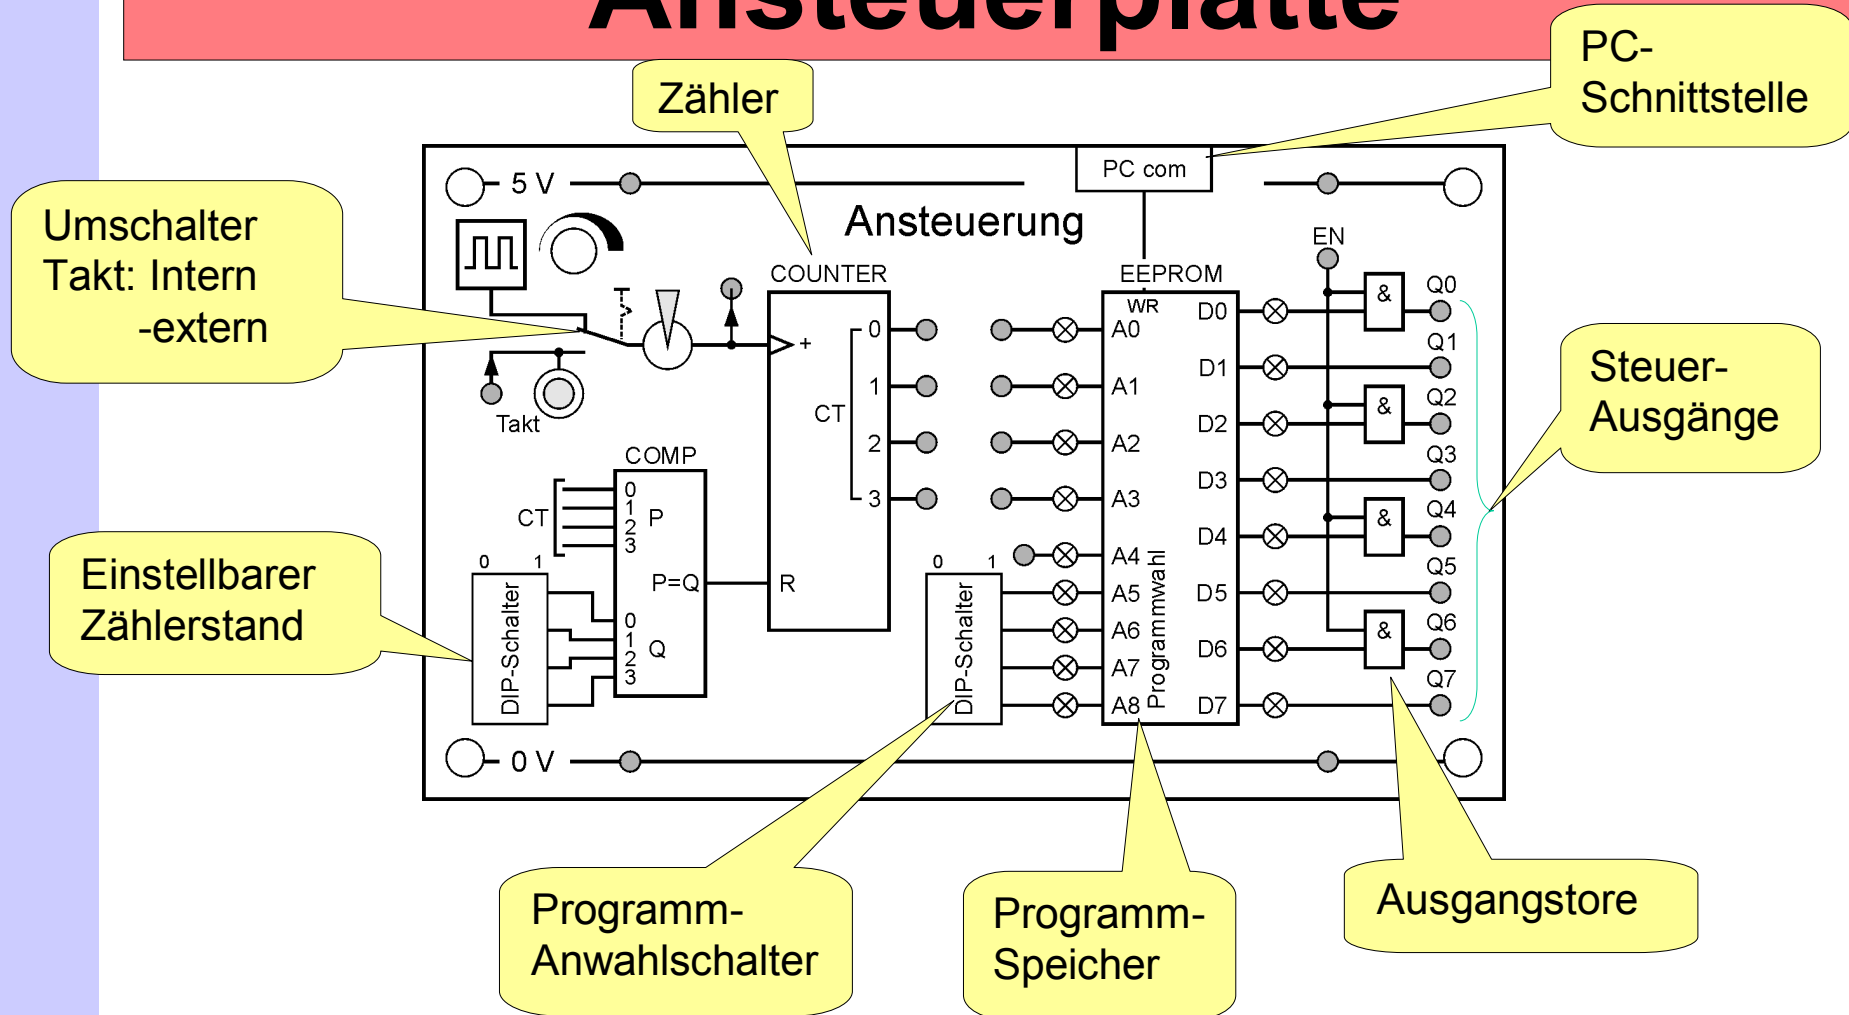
Ansteuerplatte

Zähler

PC-Schnittstelle

Umschalter Takt: Intern -extern

5 V

PC com

Ansteuerung

COUNTER

EEPROM

EN

WR

+

0

A0

D0

&

Q0

Q1

1

A1

D1

CT

&

Q2

Takt

2

A2

D2

Steuer-Ausgänge

COMP

Q3

3

A3

D3

0

CT

1

P

&

Q4

2

3

A4

D4

Q5

Einstellbarer Zählerstand

0

1

0

1

P=Q

R

A5

D5

Programmwahl

0

A6

&

Q6

1

Q

D6

DIP-Schalter

2

DIP-Schalter

A7

Q7

3

A8

D7

0 V

Programm-Anwahlschalter

Programm-Speicher

Ausgangstore